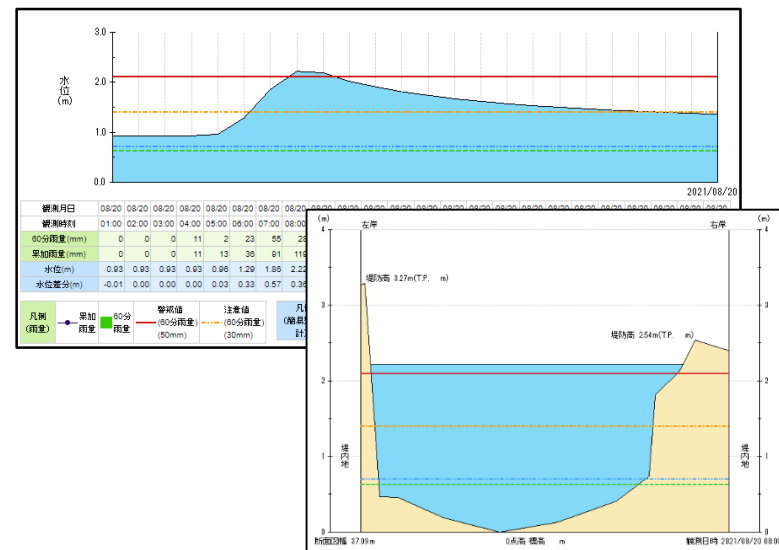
3.0

水位(m)

2.0

1.0

0.0

2021/08/20

| 観測月日 | 08/20 | 08/20 | 08/20 | 08/20 | 08/20 | 08/20 | 08/20 | 08/20 |
|---|---|---|---|---|---|---|---|---|
| 観測時刻 | 01:00 | 02:00 | 03:00 | 04:00 | 05:00 | 06:00 | 07:00 | 08:00 |
| 60分雨量(mm) | 0 | 0 | 0 | 11 | 2 | 23 | 55 | 28 |
| 累加雨量(mm) | 0 | 0 | 0 | 11 | 13 | 36 | 91 | 119 |
| 水位(m) | 0.93 | 0.93 | 0.93 | 0.93 | 0.96 | 1.29 | 1.86 | 2.22 |
| 水位差分(m) | -0.01 | 0.00 | 0.00 | 0.00 | 0.03 | 0.33 | 0.57 | 0.36 |

凡例(雨量) 累加雨量 60分雨量 警戒値(60分雨量)(50mm) 注意値(60分雨量)(30mm) 凡例(簡易計

(m) 4 左岸 右岸 4 (m)

堤防高 3.27m(T.P. m)

3 3

堤防高 2.54m(T.P. m)

2 2

堤内地

1 1

堤内地

0 0

断面図幅 37.09m 0点高 標高 m 観測日時 2021/08/20 08:00